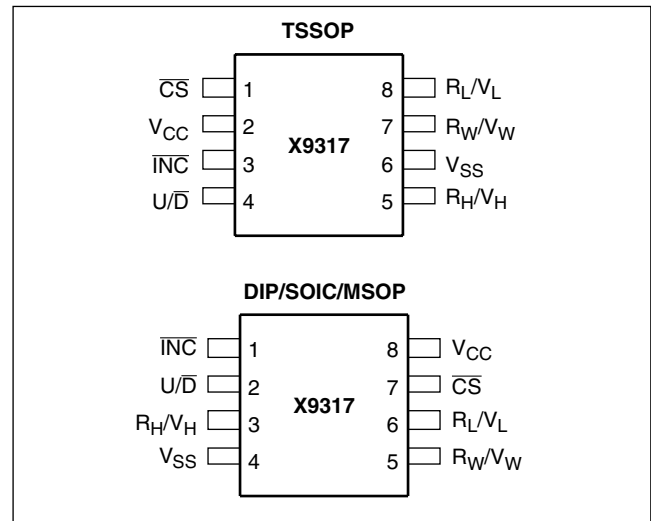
TSSOP

$\overline{CS}$ 1
$V_{CC}$ 2
$\overline{INC}$ 3
$U/\overline{D}$ 4

X9317

8 $R_L/V_L$
7 $R_W/V_W$
6 $V_{SS}$
5 $R_H/V_H$

DIP/SOIC/MSOP

$\overline{INC}$ 1
$U/\overline{D}$ 2
$R_H/V_H$ 3
$V_{SS}$ 4

X9317

8 $V_{CC}$
7 $\overline{CS}$
6 $R_L/V_L$
5 $R_W/V_W$